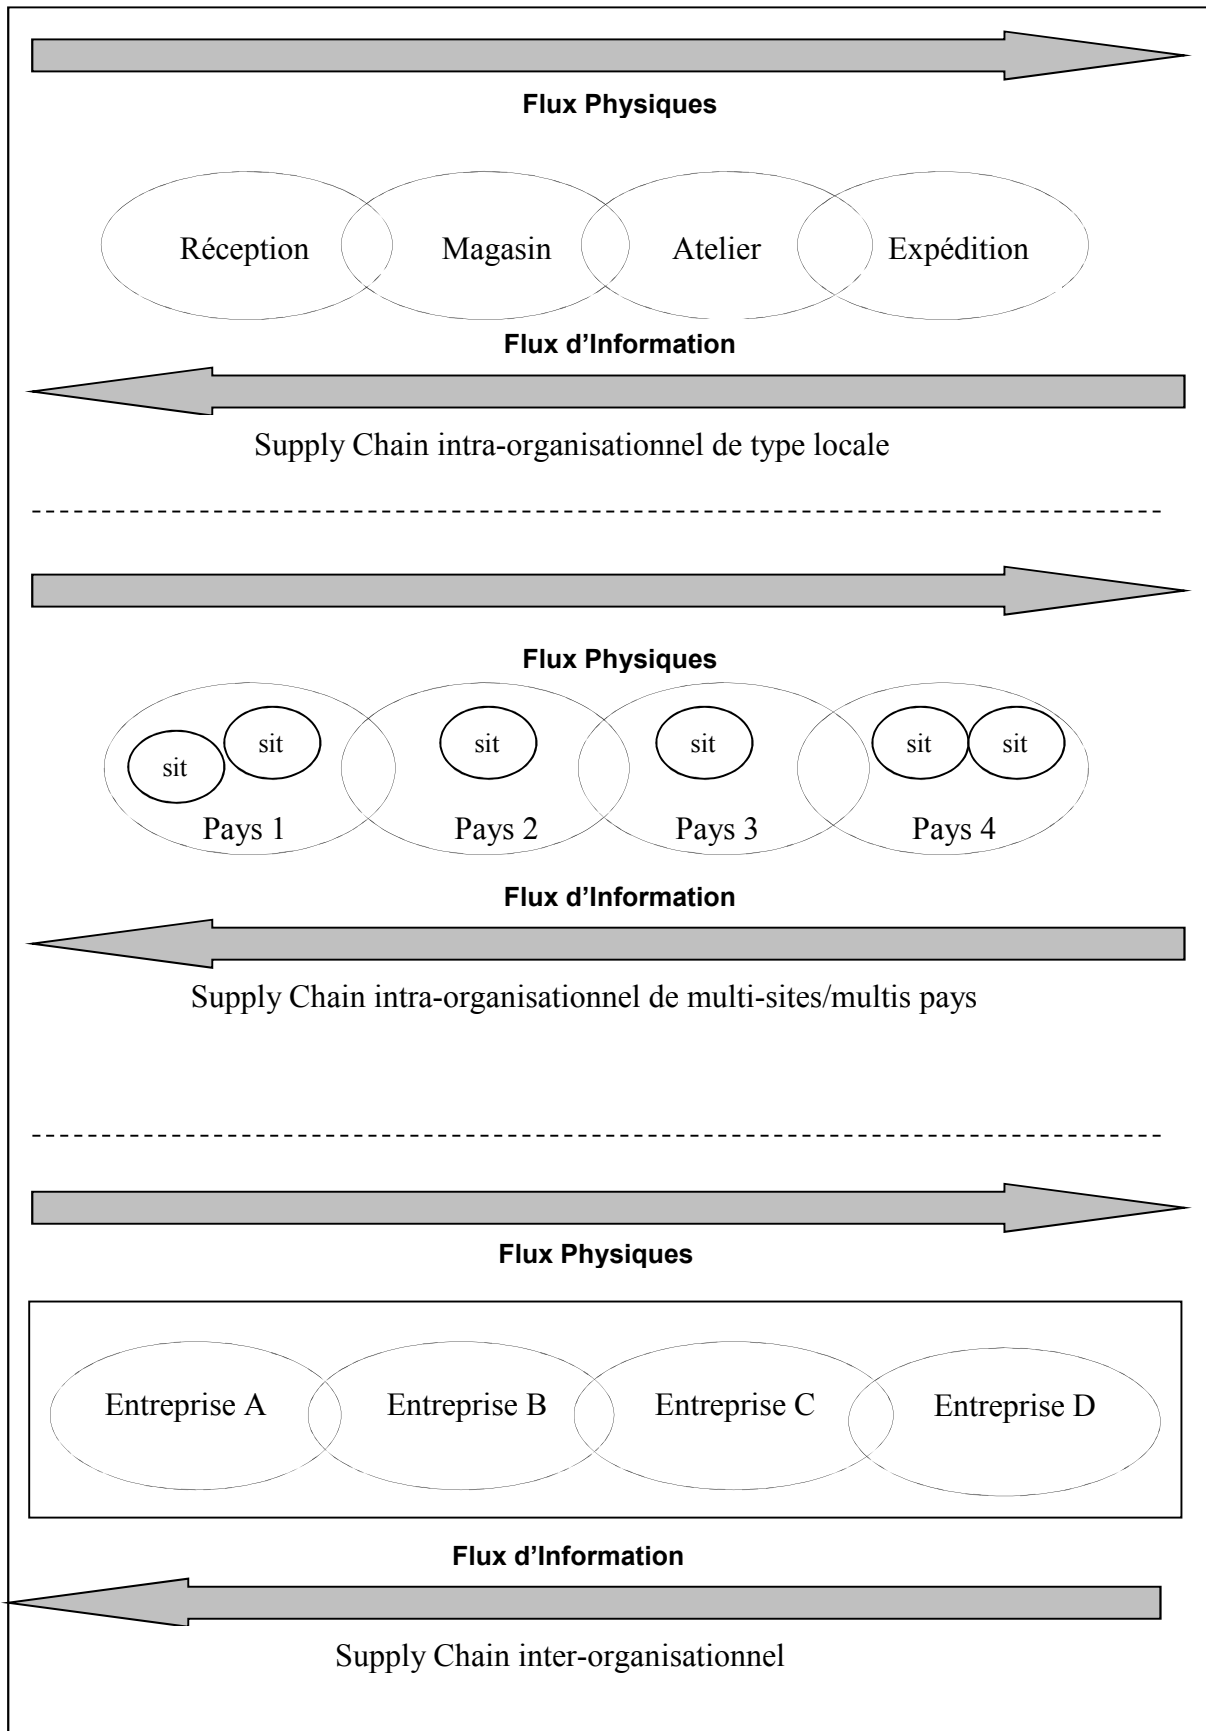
Flux Physiques

Réception Magasin Atelier Expédition

Flux d'Information

Supply Chain intra-organisationnel de type locale

Flux Physiques

sit sit sit sit sit sit

Pays 1 Pays 2 Pays 3 Pays 4

Flux d'Information

Supply Chain intra-organisationnel de multi-sites/multis pays

Flux Physiques

Entreprise A Entreprise B Entreprise C Entreprise D

Flux d'Information

Supply Chain inter-organisationnel